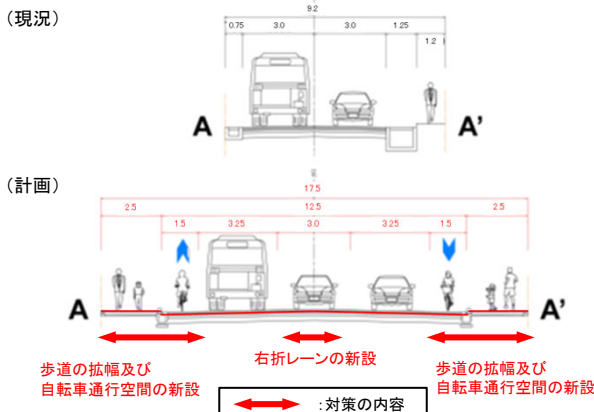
（現況）

9.2

0.75　3.0　3.0　1.25

1.2

A　A'

（計画）

17.5

2.5　12.5　2.5

1.5　3.25　3.0　3.25　1.5

A　A'

歩道の拡幅及び自転車通行空間の新設

右折レーンの新設

歩道の拡幅及び自転車通行空間の新設

：対策の内容